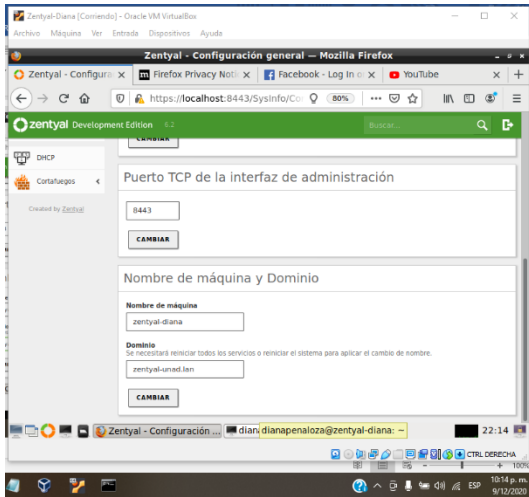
Zentyal-Diana [Corriendo] - Oracle VM VirtualBox
Archivo Máquina Ver Entrada Dispositivos Ayuda

Zentyal - Configuración general — Mozilla Firefox

Zentyal - Configura ×
Firefox Privacy Noti ×
Facebook - Log in o ×
YouTube ×
+

https://localhost:8443/SysInfo/Co
80%

zentyal Development Edition 6.2
Buscar...

DHCP
Cortafuegos
Created by Zentyal

CAMBIAR

Puerto TCP de la interfaz de administración

8443

CAMBIAR

Nombre de máquina y Dominio

Nombre de máquina
zentyal-diana

Dominio
Se necesitará reiniciar todos los servicios o reiniciar el sistema para aplicar el cambio de nombre.
zentyal-unad.lan

CAMBIAR

Zentyal - Configuración ...
diana
dianapenaloza@zentyal-diana: ~
22:14

CTRL DERECHA
+ 100%

10:14 p. m.
9/12/2020
ESP